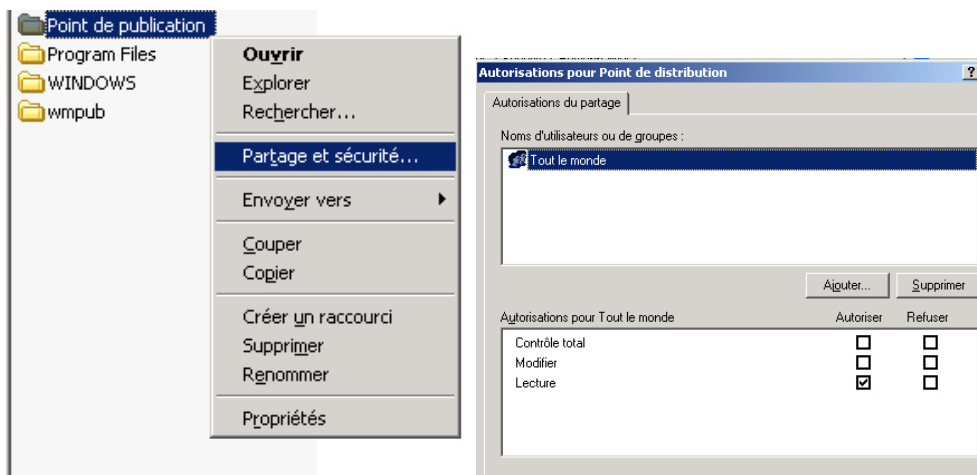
Point de publication
Program Files
WINDOWS
wmpub

Ouvrir
Explorer
Rechercher...
Partage et sécurité...
Envoyer vers
Couper
Copier
Créer un raccourci
Supprimer
Renommer
Propriétés

Autorisations pour Point de distribution
?
Autorisations du partage
Noms d'utilisateurs ou de groupes :
Tout le monde
Ajouter...
Supprimer

| Autorisations pour Tout le monde | Autoriser | Refuser |
|---|---|---|
| Contrôle total | ☐ | ☐ |
| Modifier | ☐ | ☐ |
| Lecture | ☑ | ☐ |